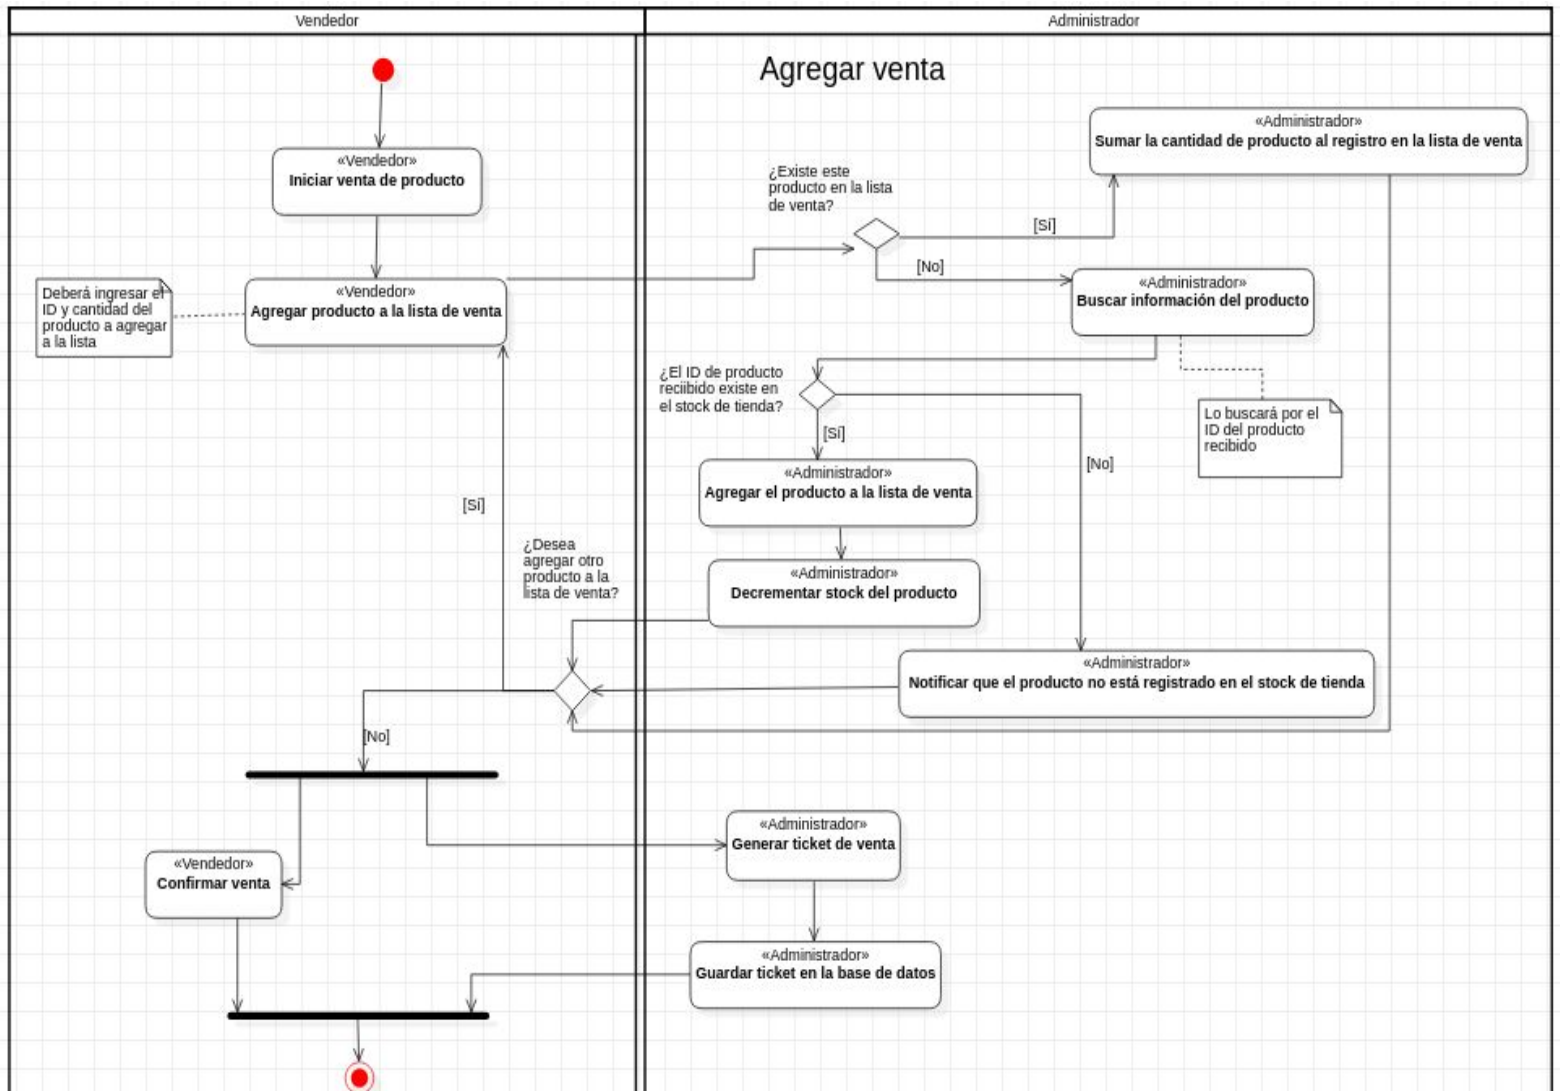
Vendedor

Administrador

Agregar venta

«Vendedor»
Iniciar venta de producto

«Vendedor»
Agregar producto a la lista de venta

Deberá ingresar el ID y cantidad del producto a agregar a la lista

¿Existe este producto en la lista de venta?

[Sí]

[No]

«Administrador»
Sumar la cantidad de producto al registro en la lista de venta

«Administrador»
Buscar información del producto

Lo buscará por el ID del producto recibido

¿El ID de producto reciibido existe en el stock de tienda?

[Sí]

[No]

«Administrador»
Agregar el producto a la lista de venta

«Administrador»
Decrementar stock del producto

«Administrador»
Notificar que el producto no está registrado en el stock de tienda

[Sí]

¿Desea agregar otro producto a la lista de venta?

[No]

«Administrador»
Generar ticket de venta

«Vendedor»
Confirmar venta

«Administrador»
Guardar ticket en la base de datos